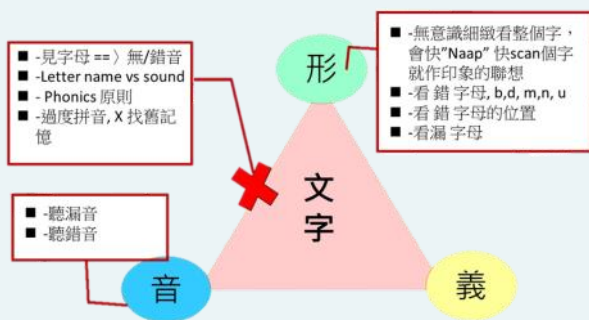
- -見字母 ==〉無/錯音
- -Letter name vs sound
- - Phonics 原則
- -過度拼音, X 找舊記憶

形

- -無意識細緻看整個字，會快"Naap" 快scan個字就作印象的聯想
- -看 錯 字母, b,d, m,n, u
- -看 錯 字母的位置
- -看漏 字母

文字

- -聽漏音
- -聽錯音

音

義